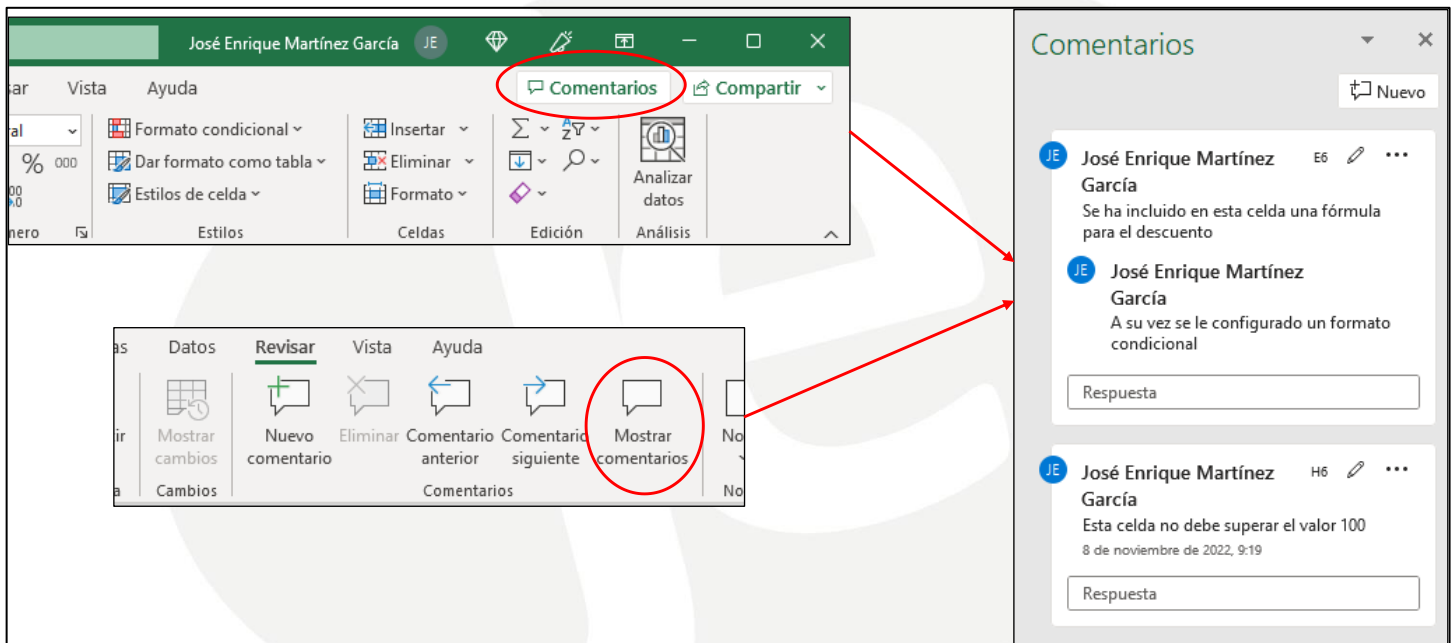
José Enrique Martínez García JE

sar Vista Ayuda

Comentarios Compartir

ral

% 000

Formato condicional

Dar formato como tabla

Estilos de celda

nero

Estilos

Insertar

Eliminar

Formato

Celdas

Edición

Analizar datos

Análisis

as Datos Revisar Vista Ayuda

Mostrar cambios

Cambios

Nuevo comentario

Eliminar

Comentario anterior

Comentario siguiente

Mostrar comentarios

Comentarios

No

Comentarios

Nuevo

JE José Enrique Martínez García E6

Se ha incluido en esta celda una fórmula para el descuento

JE José Enrique Martínez García

A su vez se le configurado un formato condicional

Respuesta

JE José Enrique Martínez García H6

Esta celda no debe superar el valor 100

8 de noviembre de 2022, 9:19

Respuesta